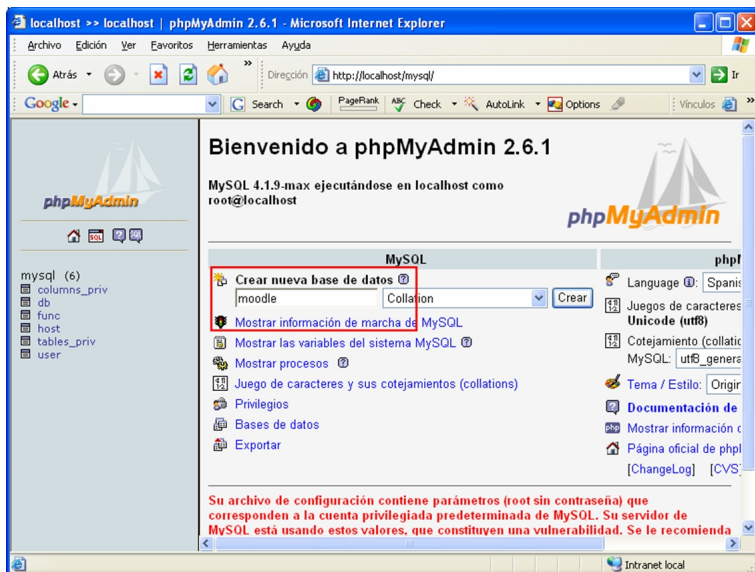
localhost >> localhost | phpMyAdmin 2.6.1 - Microsoft Internet Explorer

Archivo Edición Ver Favoritos Herramientas Ayuda

Atrás Dirección http://localhost/mysql/ Ir

Google Search PageRank Check AutoLink Options Vínculos

phpMyAdmin

mysql (6)
columns_priv
db
func
host
tables_priv
user

Bienvenido a phpMyAdmin 2.6.1

MySQL 4.1.9-max ejecutándose en localhost como root@localhost

phpMyAdmin

MySQL

Crear nueva base de datos

moodle Collation Crear

Mostrar información de marcha de MySQL

Mostrar las variables del sistema MySQL

Mostrar procesos

Juego de caracteres y sus cotejamientos (collations)

Privilegios

Bases de datos

Exportar

phpM

Language: Spanis

Juegos de caracteres Unicode (utf8)

Cotejamiento (collatio MySQL: utf8_genera

Tema / Estilo: Origin

Documentación de

Mostrar información

Página oficial de phpl

[ChangeLog] [CVS]

Su archivo de configuración contiene parámetros (root sin contraseña) que corresponden a la cuenta privilegiada predeterminada de MySQL. Su servidor de MySQL está usando estos valores, que constituyen una vulnerabilidad. Se le recomienda

Intranet local